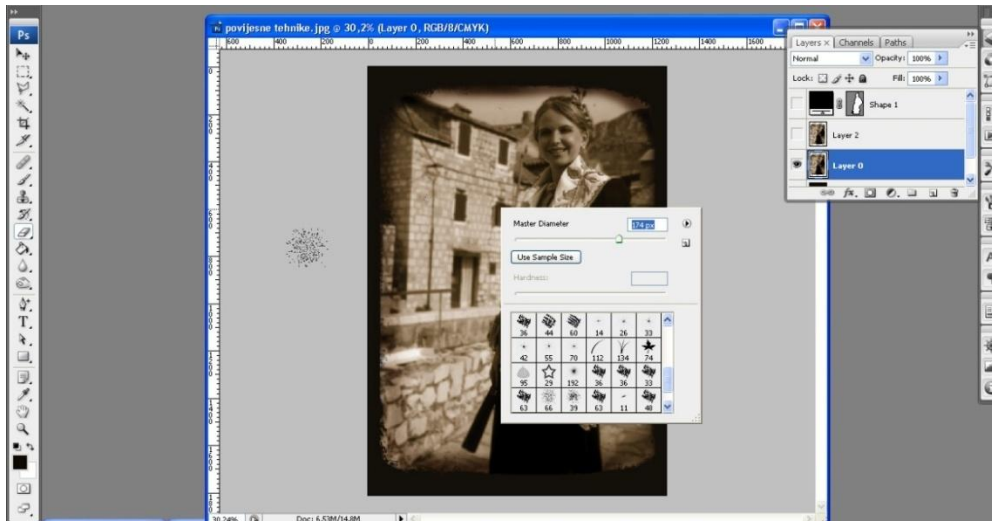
Ps

povijesne tehnike.jpg @ 30,2% (Layer 0, RGB/8/CMYK)

600 400 200 0 200 400 600 800 1000 1200 1400 1600

Layers × Channels Paths

Normal Opacity: 100%

Lock: Fill: 100%

Shape 1

Layer 2

Layer 0

Master Diameter 174 px

Use Sample Size

Hardness:

| 36 | 44 | 60 | 14 | 26 | 33 |
|---|---|---|---|---|---|
| 42 | 55 | 70 | 112 | 134 | 74 |
| 95 | 29 | 192 | 36 | 36 | 33 |
| 63 | 66 | 39 | 63 | 11 | 48 |

30,24% Doc: 6,53M/14,8M